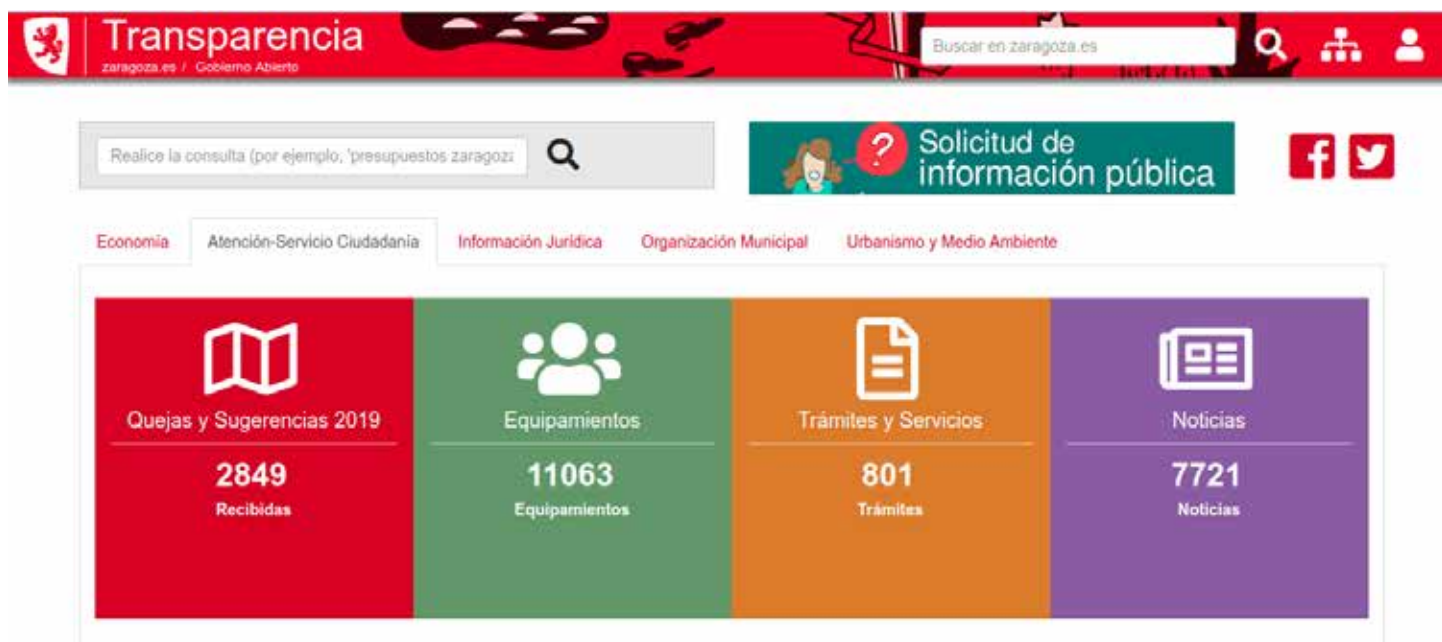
Transparencia
zaragoza.es / Gobierno Abierto

Buscar en zaragoza.es

Realice la consulta (por ejemplo, 'presupuestos zaragoza

Solicitud de información pública

Economía | Atención-Servicio Ciudadanía | Información Jurídica | Organización Municipal | Urbanismo y Medio Ambiente

Quejas y Sugerencias 2019
2849
Recibidas

Equipamientos
11063
Equipamientos

Trámites y Servicios
801
Trámites

Noticias
7721
Noticias